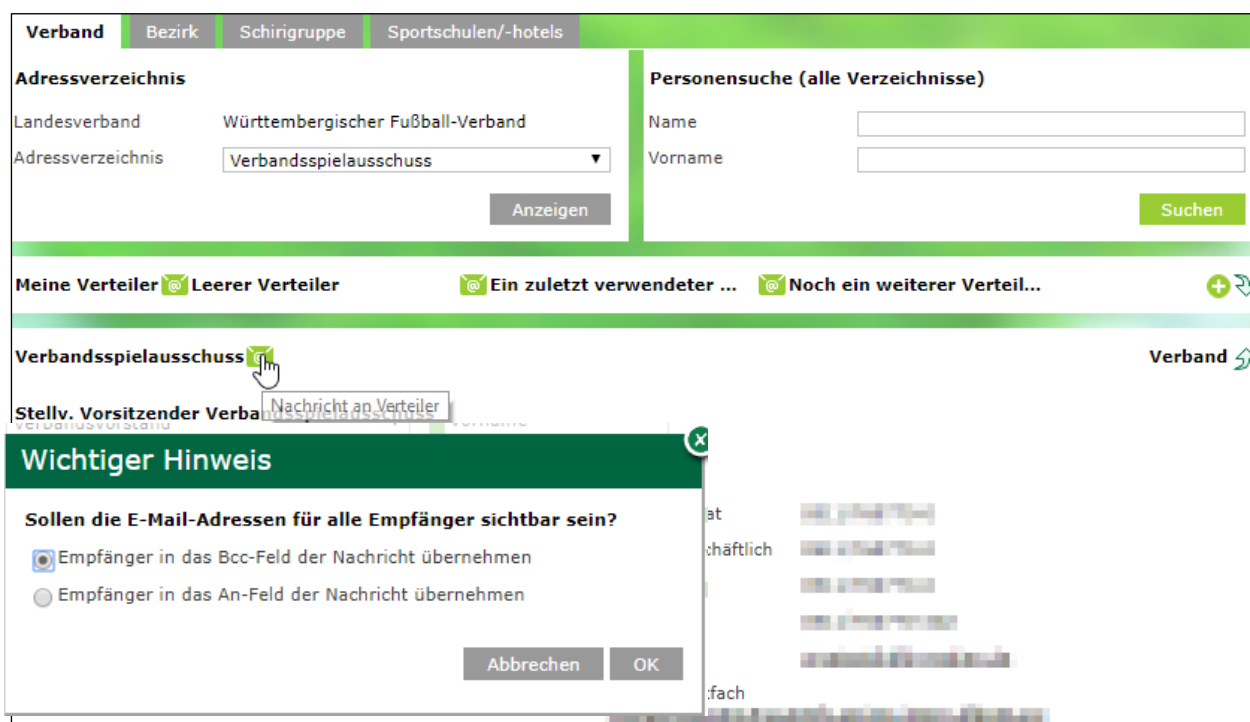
Verband | Bezirk | Schirigruppe | Sportschulen/-hotels

Adressverzeichnis

Landesverband Württembergischer Fußball-Verband

Adressverzeichnis Verbandsspielausschuss ▼

Anzeigen

Personensuche (alle Verzeichnisse)

Name

Vorname

Suchen

Meine Verteiler Leerer Verteiler Ein zuletzt verwendeter ... Noch ein weiterer Verteil...

Verbandsspielausschuss

Nachricht an Verteiler

Verband

Stellv. Vorsitzender Verbandsspielausschuss

Verbandsvorstand

Vorname

Wichtiger Hinweis

Sollen die E-Mail-Adressen für alle Empfänger sichtbar sein?

Empfänger in das Bcc-Feld der Nachricht übernehmen

Empfänger in das An-Feld der Nachricht übernehmen

Abbrechen OK

at

chäftlich

tfach